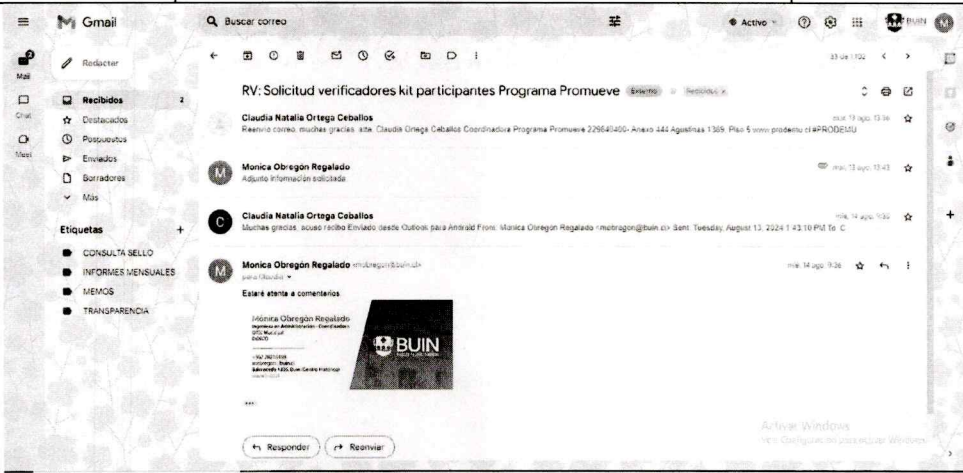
Gmail

Buscar correo

Activo

BUIN

Mail

Chat

Meet

Redactar

Recibidos 2

Destacados

Pospuestos

Enviados

Borradores

Más

Etiquetas +

CONSULTA SELLO

INFORMES MENSUALES

MEMOS

TRANSPARENCIA

33 de 1.702

RV: Solicitud verificadores kit participantes Programa Promueve Externo Recibidos ×

Claudia Natalia Ortega Ceballos
Reenvío correo, muchas gracias, atte. Claudia Ortega Ceballos Coordinadora Programa Promueve 229641400- Anexo 444 Agustinas 1389, Piso 5 www.prodemu.cl #PRODEMU
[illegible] 13 ago, 13:36

Monica Obregón Regalado
Adjunto información solicitada
mar, 13 ago, 13:43

Claudia Natalia Ortega Ceballos
Muchas gracias, acuso recibo Enviado desde Outlook para Android From: Monica Obregón Regalado <mobregon@buin.cl> Sent: Tuesday, August 13, 2024 1:43:10 PM To: C
mié, 14 ago, 9:35

Monica Obregón Regalado <mobregon@buin.cl>
para Claudia
mié, 14 ago, 9:36

Estaré atenta a comentarios.

Mónica Obregón Regalado
Ingeniera en Administración - Coordinadora
OPD Municipal
DIDECO
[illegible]
mobregon@buin.cl
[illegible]

BUIN

...

Responder

Reenviar

Activar Windows
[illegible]